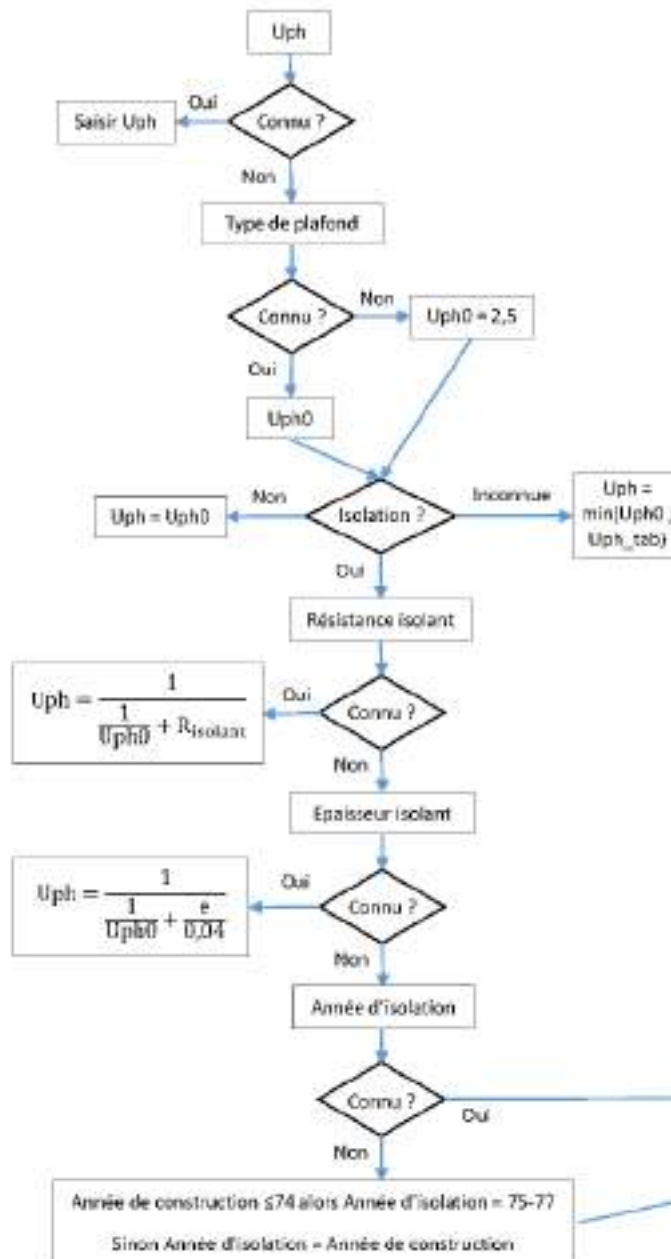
Uph

Oui

Saisir Uph

Connu ?

Non

Type de plafond

Connu ?

Non

Uph0 = 2,5

Oui

Uph0

Non

Uph = Uph0

Isolation ?

Inconnue

Uph = min(Uph0 , Uph_tab)

Oui

Résistance isolant

$\text{Uph} = \frac{1}{\frac{1}{\text{Uph0}} + \text{R}_{\text{isolant}}}$

Oui

Connu ?

Non

Epaisseur isolant

$\text{Uph} = \frac{1}{\frac{1}{\text{Uph0}} + \frac{e}{0,04}}$

Oui

Connu ?

Non

Année d'isolation

Connu ?

Oui

Non

Année de construction ≤74 alors Année d'isolation = 75-77

Sinon Année d'isolation = Année de construction